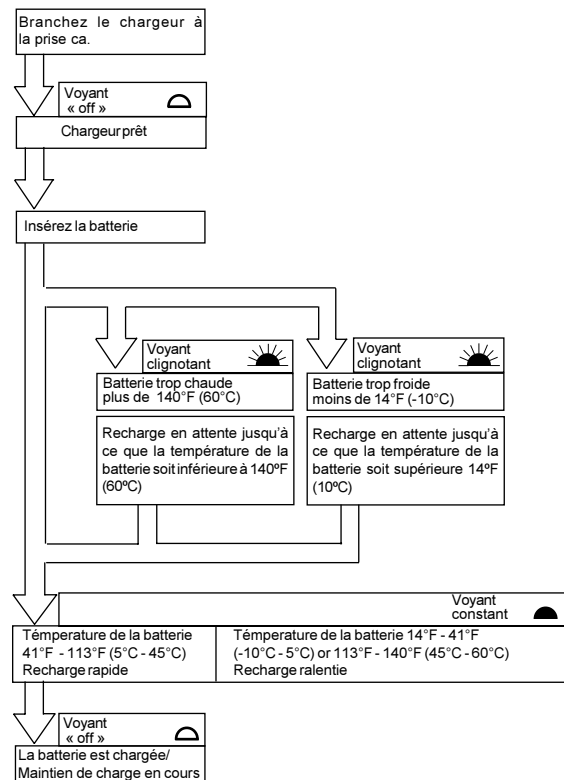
Branchez le chargeur à la prise ca.

Voyant « off »

Chargeur prêt

Insérez la batterie

Voyant clignotant

Batterie trop chaude plus de 140°F (60°C)

Recharge en attente jusqu'à ce que la température de la batterie soit inférieure à 140ºF (60ºC)

Voyant clignotant

Batterie trop froide moins de 14°F (-10°C)

Recharge en attente jusqu'à ce que la température de la batterie soit supérieure 14ºF (10ºC)

Voyant constant

Témperature de la batterie 41°F - 113°F (5°C - 45°C) Recharge rapide

Témperature de la batterie 14°F - 41°F (-10°C - 5°C) or 113°F - 140°F (45°C - 60°C) Recharge ralentie

Voyant « off »

La batterie est chargée/ Maintien de charge en cours